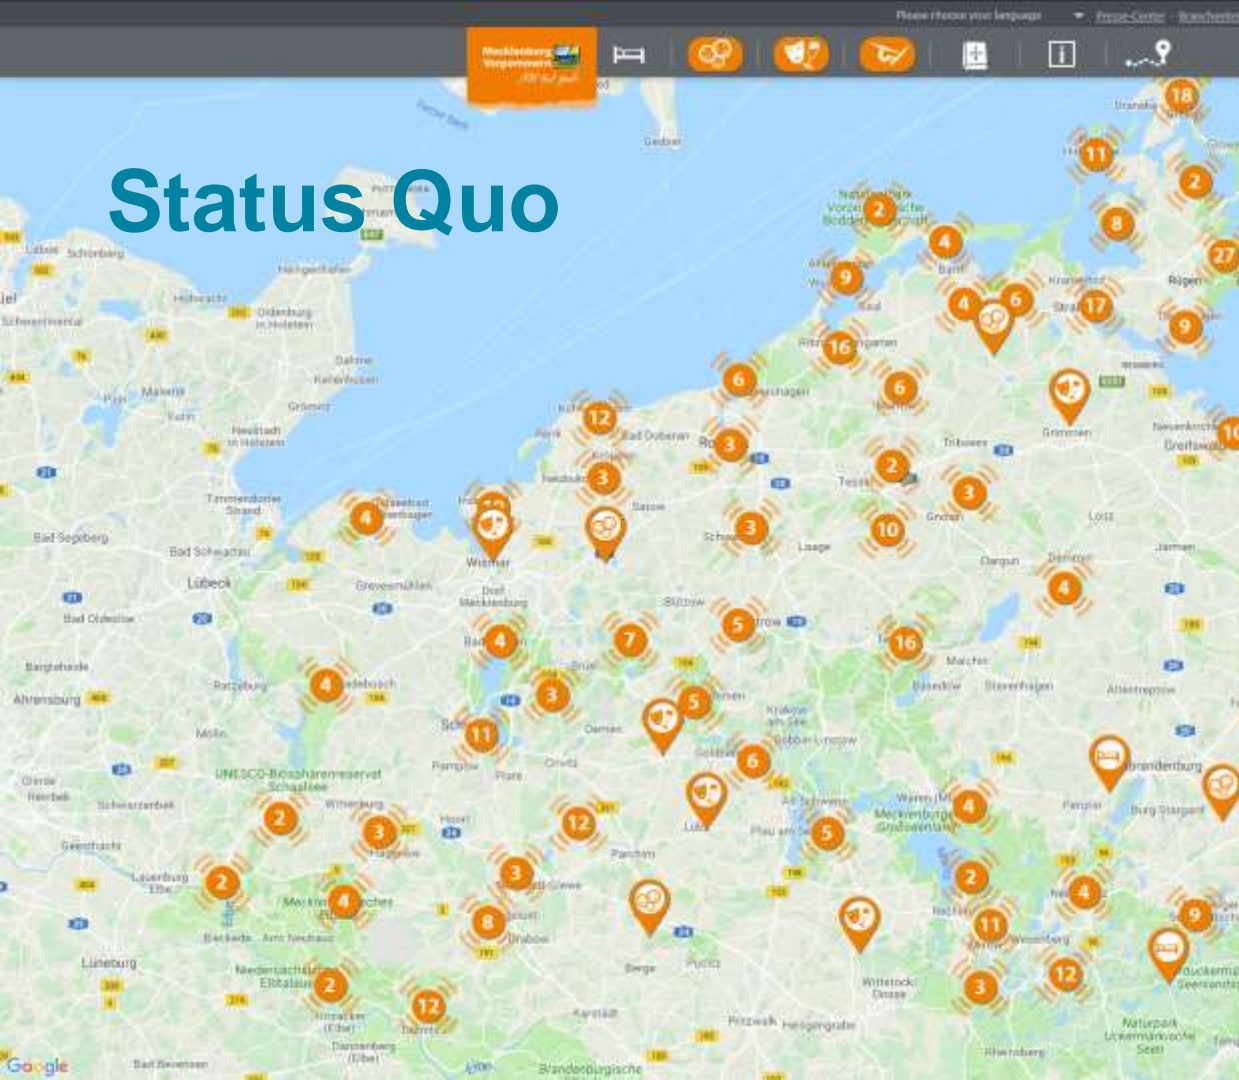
Please choose your language
Presse-Center
Branchen

Mecklenburg Vorpommern

Status Quo

18
11
2
8
27
2
4
9
4
6
17
9
16
6
6
12
3
3
2
3
3
4
3
10
4
7
5
16
4
4
3
5
11
6
2
3
12
4
5
3
2
2
4
11
8
9
2
12
12
3

Lübeck
Wismar
Bad Segeberg
Bad Oldesloe
Ahrensburg
Ratzeburg
Mölln
Lauenburg Elbe
Lüneburg
Bad Doberan
Bützow
Parchim
Lübz
Grimmen
Greifswald
Teterow
Malchin
Waren (Müritz)
Neubrandenburg
Rügen
Stralsund
Barth
Tribsees
Dargun
Demmin
Neustadt in Holstein
Oldenburg in Holstein
Heiligenhafen
Grömitz
Dahme
Timmendorfer Strand
Grevesmühlen
Dorf Mecklenburg
Gadebusch
Crivitz
Plate
Goldberg
Krakow am See
Plau am See
Wittstock/Dosse
Pritzwalk
Karstadt
Dannenberg (Elbe)
Hitzacker (Elbe)
Ludwigslust
Dömitz
Schwarzenbek
Geesthacht
Burg Stargard
UNESCO-Biosphärenreservat Schaalsee
Niedersächsische Elbtalaue
Mecklenburger Großseenland
Naturpark Uckermärkische Seen
Google